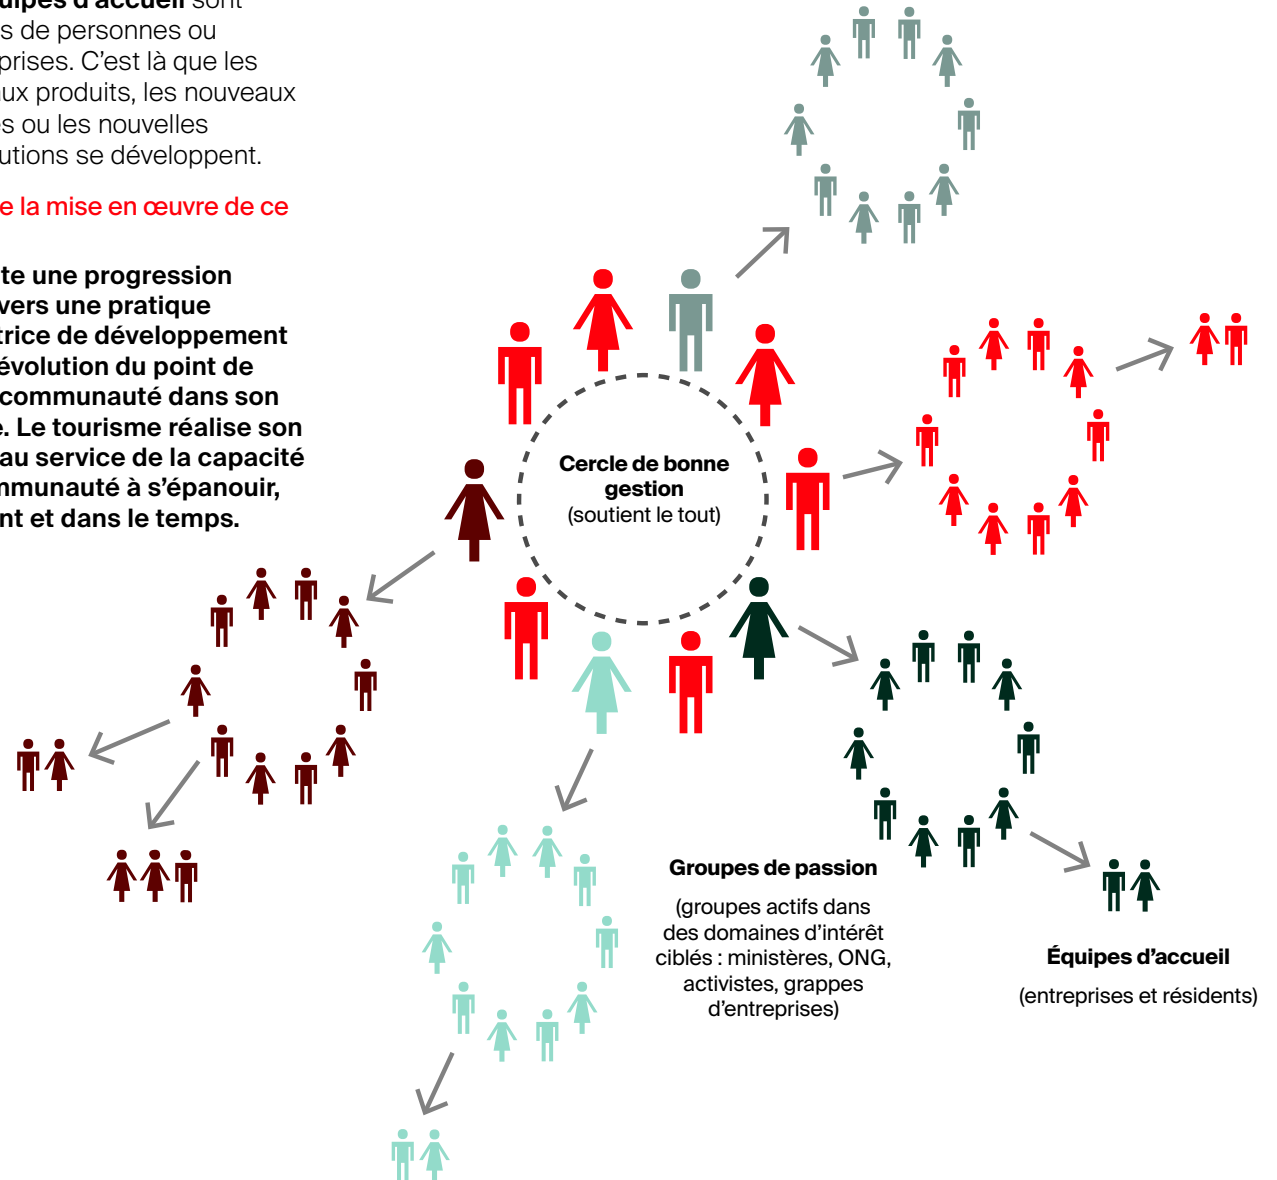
uipes d'accueil sont
s de personnes ou
prises. C'est là que les
ux produits, les nouveaux
s ou les nouvelles
utions se développent.

e la mise en œuvre de ce

te une progression vers une pratique trice de développement évolution du point de communauté dans son e. Le tourisme réalise son au service de la capacité mmunauté à s'épanouir, nt et dans le temps.

Cercle de bonne gestion
(soutient le tout)

Groupes de passion

(groupes actifs dans des domaines d'intérêt ciblés : ministères, ONG, activistes, grappes d'entreprises)

Équipes d'accueil

(entreprises et résidents)